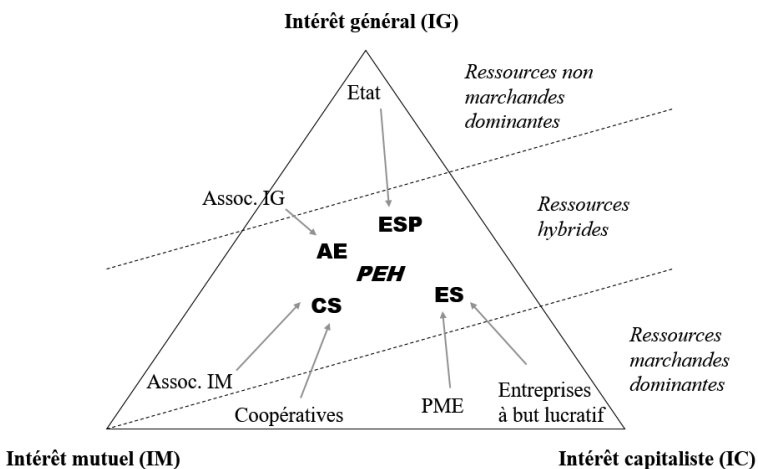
Intérêt général (IG)

Ressources non marchandes dominantes

Etat

Assoc. IG

ESP

Ressources hybrides

AE

PEH

CS

ES

Ressources marchandes dominantes

Assoc. IM

Entreprises à but lucratif

Coopératives

PME

Intérêt mutuel (IM)

Intérêt capitaliste (IC)